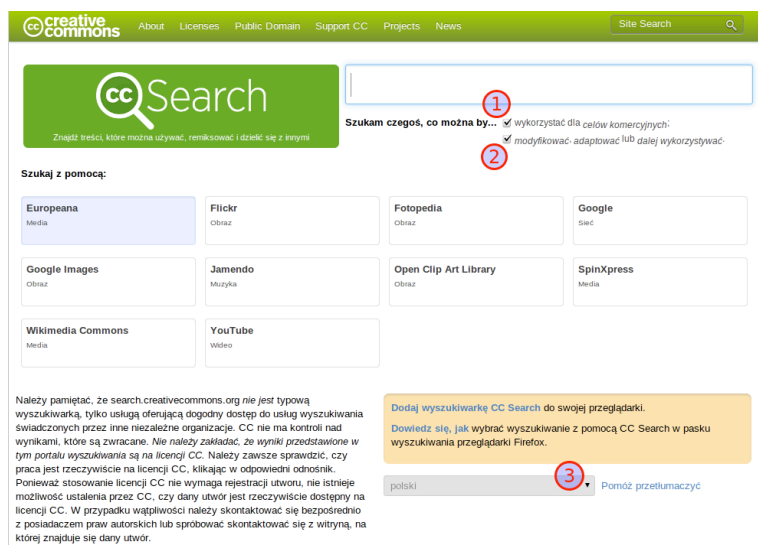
cc creative commons About Licenses Public Domain Support CC Projects News Site Search

cc Search
Znajdź treści, które można używać, remiksować i dzielić się z innymi

Szukam czegoś, co można by... 1 wykorzystać dla celów komercyjnych;
2 modyfikować, adaptować lub dalej wykorzystywać.

Szukaj z pomocą:

| Europeana Media | Flickr Obraz | Fotopedia Obraz | Google Sieć |
|---|---|---|---|
| Google Images Obraz | Jamendo Muzyka | Open Clip Art Library Obraz | SpinXpress Media |
| Wikimedia Commons Media | YouTube Wideo | | |

Należy pamiętać, że search.creativecommons.org nie jest typową wyszukiwarką, tylko usługą oferującą dogodny dostęp do usług wyszukiwania świadczonych przez inne niezależne organizacje. CC nie ma kontroli nad wynikami, które są zwracane. Nie należy zakładać, że wyniki przedstawione w tym portalu wyszukiwania są na licencji CC. Należy zawsze sprawdzić, czy praca jest rzeczywiście na licencji CC, klikając w odpowiedni odnośnik. Ponieważ stosowanie licencji CC nie wymaga rejestracji utworu, nie istnieje możliwość ustalenia przez CC, czy dany utwór jest rzeczywiście dostępny na licencji CC. W przypadku wątpliwości należy skontaktować się bezpośrednio z posiadaczem praw autorskich lub spróbować skontaktować się z witryną, na której znajduje się dany utwór.

Dodaj wyszukiwarkę CC Search do swojej przeglądarki.

Dowiedz się, jak wybrać wyszukiwanie z pomocą CC Search w pasku wyszukiwania przeglądarki Firefox.

polski 3 Pomóż przetłumaczyć